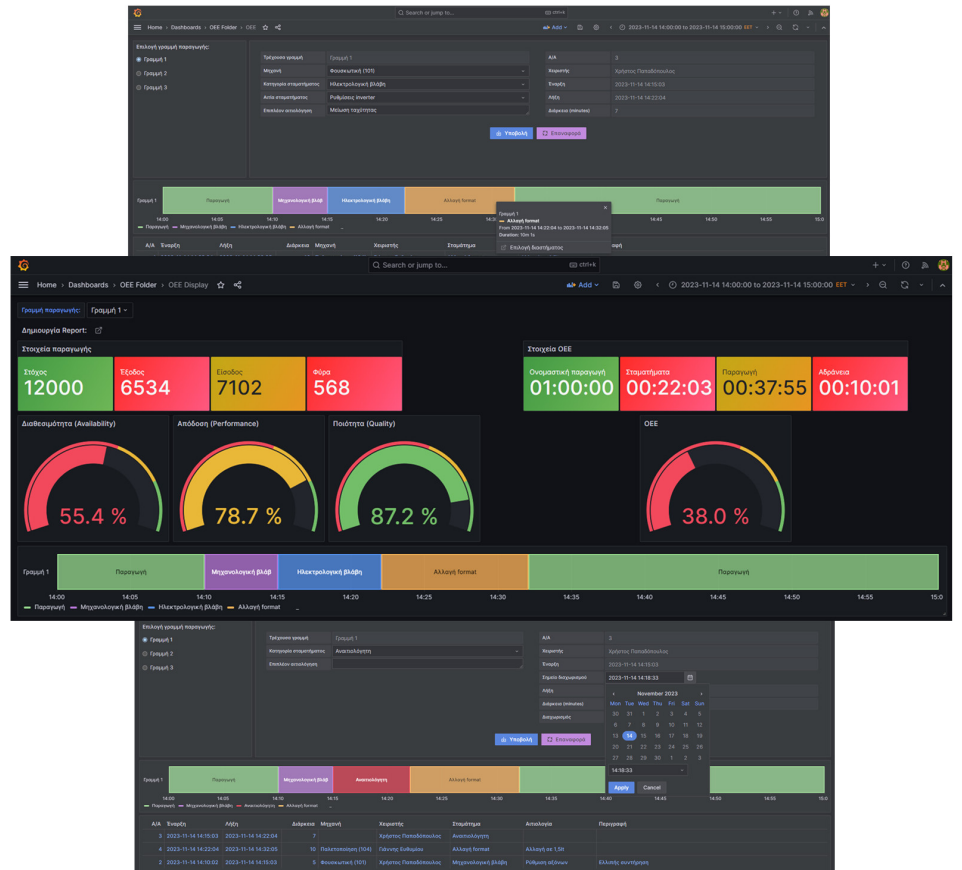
Search or jump to... ctrl+k
Home › Dashboards › OEE Folder › OEE
Add
2023-11-14 14:00:00 to 2023-11-14 15:00:00 EET

Επιλογή γραμμή παραγωγής:
Γραμμή 1
Γραμμή 2
Γραμμή 3

| | |
|---|---|
| Τρέχουσα γραμμή | Γραμμή 1 |
| Μηχανή | Φουσκωτική (101) |
| Κατηγορία σταματήματος | Ηλεκτρολογική βλάβη |
| Αιτία σταματήματος | Ρυθμίσεις inverter |
| Επιπλέον αιτιολόγηση | Μείωση ταχύτητας |

| | |
|---|---|
| Α/Α | 3 |
| Χειριστής | Χρήστος Παπαδόπουλος |
| Έναρξη | 2023-11-14 14:15:03 |
| Λήξη | 2023-11-14 14:22:04 |
| Διάρκεια (minutes) | 7 |

Υποβολή
Επαναφορά

Γραμμή 1
Παραγωγή
Μηχανολογική βλάβη
Ηλεκτρολογική βλάβη
Αλλαγή format
Παραγωγή
14:00 14:05 14:10 14:15 14:20 14:25 14:45 14:50 14:55 15:0
Παραγωγή Μηχανολογική βλάβη Ηλεκτρολογική βλάβη Αλλαγή format

Γραμμή 1
Αλλαγή format
From 2023-11-14 14:22:04 to 2023-11-14 14:32:05
Duration: 10m 1s
Επιλογή διαστήματος

Α/Α Έναρξη Λήξη Διάρκεια Μηχανή Χειριστής Σταμάτημα

Search or jump to... ctrl+k
Home › Dashboards › OEE Folder › OEE Display
Add
2023-11-14 14:00:00 to 2023-11-14 15:00:00 EET

Γραμμή παραγωγής: Γραμμή 1
Δημιουργία Report:

Στοιχεία παραγωγής
Στόχος 12000
Έξοδος 6534
Είσοδος 7102
Φύρα 568

Στοιχεία OEE
Ονομαστική παραγωγή 01:00:00
Σταματήματα 00:22:03
Παραγωγή 00:37:55
Αδράνεια 00:10:01

Διαθεσιμότητα (Availability)
55.4 %
Απόδοση (Performance)
78.7 %
Ποιότητα (Quality)
87.2 %
OEE
38.0 %

Γραμμή 1
Παραγωγή
Μηχανολογική βλάβη
Ηλεκτρολογική βλάβη
Αλλαγή format
Παραγωγή
14:00 14:05 14:10 14:15 14:20 14:25 14:30 14:35 14:40 14:45 14:50 14:55 15:0
Παραγωγή Μηχανολογική βλάβη Ηλεκτρολογική βλάβη Αλλαγή format

Επιλογή γραμμή παραγωγής:
Γραμμή 1
Γραμμή 2
Γραμμή 3

| | |
|---|---|
| Τρέχουσα γραμμή | Γραμμή 1 |
| Κατηγορία σταματήματος | Αναπαλλαγή |
| Επιπλέον αιτιολόγηση | |

| | |
|---|---|
| Α/Α | 3 |
| Χειριστής | Χρήστος Παπαδόπουλος |
| Έναρξη | 2023-11-14 14:15:03 |
| Σημείο διαχωρισμού | 2023-11-14 14:18:33 |
| Λήξη | |
| Διάρκεια (minutes) | |
| Διαχωρισμός | |

November 2023
Mon Tue Wed Thu Fri Sat Sun
30 31 1 2 3 4 5
6 7 8 9 10 11 12
13 14 15 16 17 18 19
20 21 22 23 24 25 26
27 28 29 30 1 2 3
14:18:33
Apply Cancel

Υποβολή
Επαναφορά

Γραμμή 1
Παραγωγή
Μηχανολογική βλάβη
Αναπαλλαγή
Αλλαγή format
14:00 14:05 14:10 14:15 14:20 14:25 14:30 14:35 14:50 14:55 15:0
Παραγωγή Μηχανολογική βλάβη Αναπαλλαγή Αλλαγή format

| Α/Α | Έναρξη | Λήξη | Διάρκεια | Μηχανή | Χειριστής | Σταμάτημα | Απολογία | Περιγραφή |
|---|---|---|---|---|---|---|---|---|
| 3 | 2023-11-14 14:15:03 | 2023-11-14 14:22:04 | 7 | | Χρήστος Παπαδόπουλος | Αναπαλλαγή | | |
| 4 | 2023-11-14 14:22:04 | 2023-11-14 14:32:05 | 10 | Παλετοποίηση (104) | Γιάννης Ευθυμίου | Αλλαγή format | Αλλαγή σε 1,5lt | |
| 2 | 2023-11-14 14:10:02 | 2023-11-14 14:15:03 | 5 | Φουσκωτική (101) | Χρήστος Παπαδόπουλος | Μηχανολογική βλάβη | Ρύθμιση αξόνων | Ελλιπής συντήρηση |